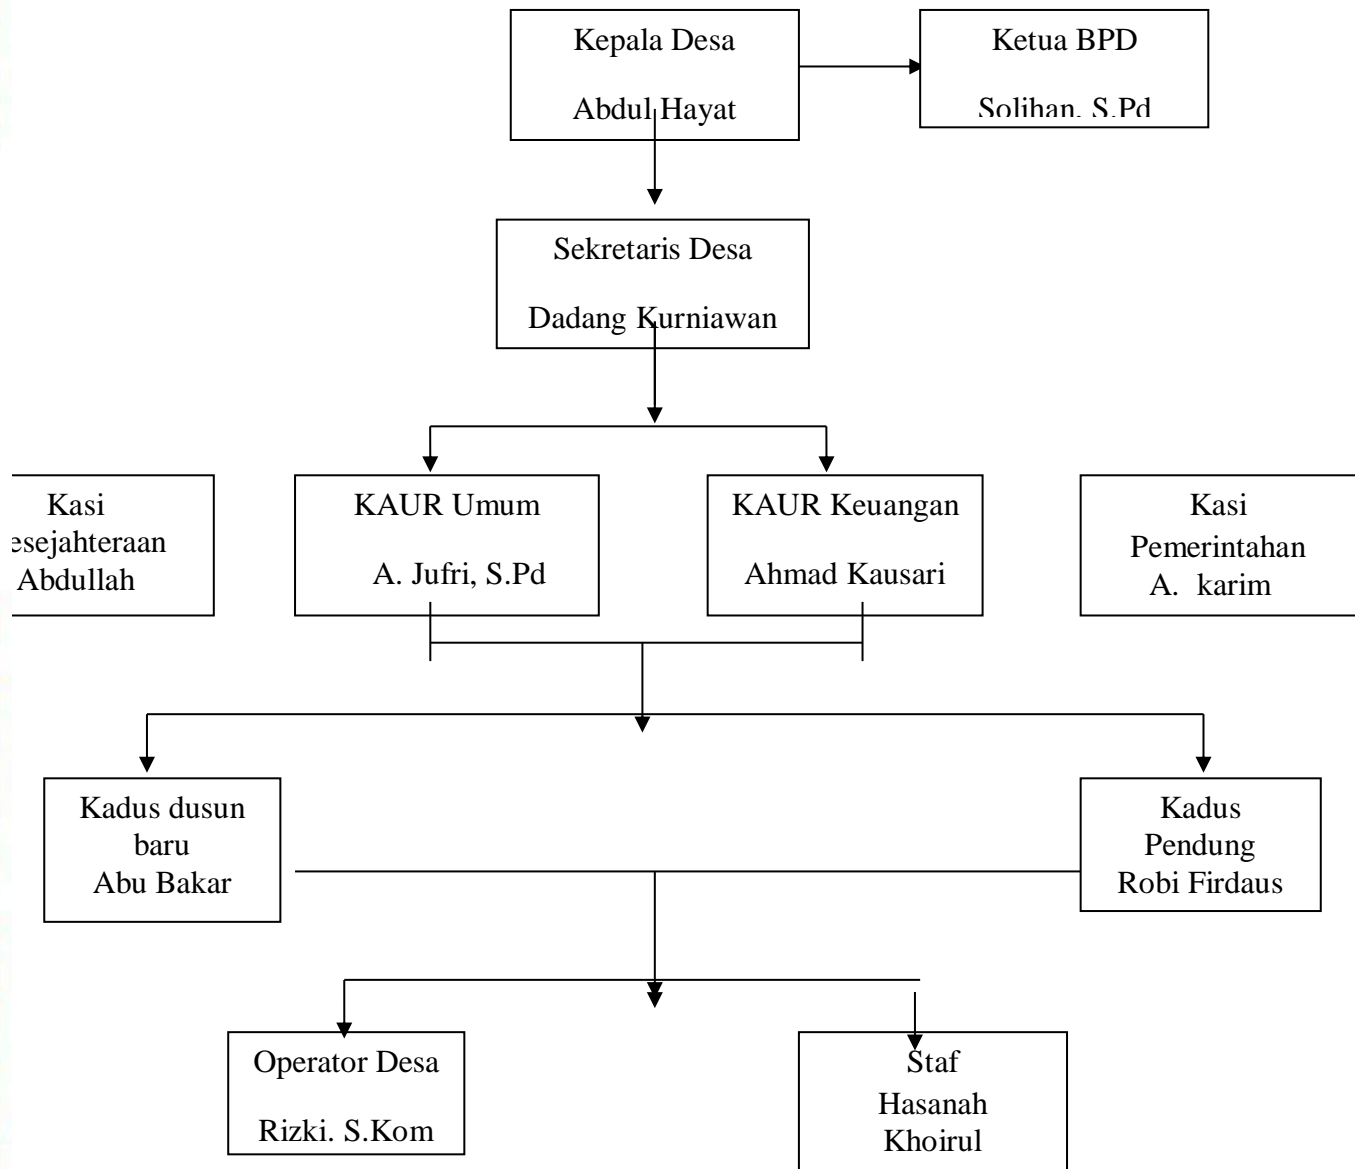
Kepala Desa

Abdul Hayat

Ketua BPD

Solihan, S.Pd

Sekretaris Desa

Dadang Kurniawan

Kasi
esejahteraan
Abdullah

KAUR Umum

A. Jufri, S.Pd

KAUR Keuangan

Ahmad Kausari

Kasi
Pemerintahan
A. karim

Kadus dusun baru
Abu Bakar

Kadus
Pendung
Robi Firdaus

Operator Desa

Rizki. S.Kom

Staf
Hasanah
Khoirul